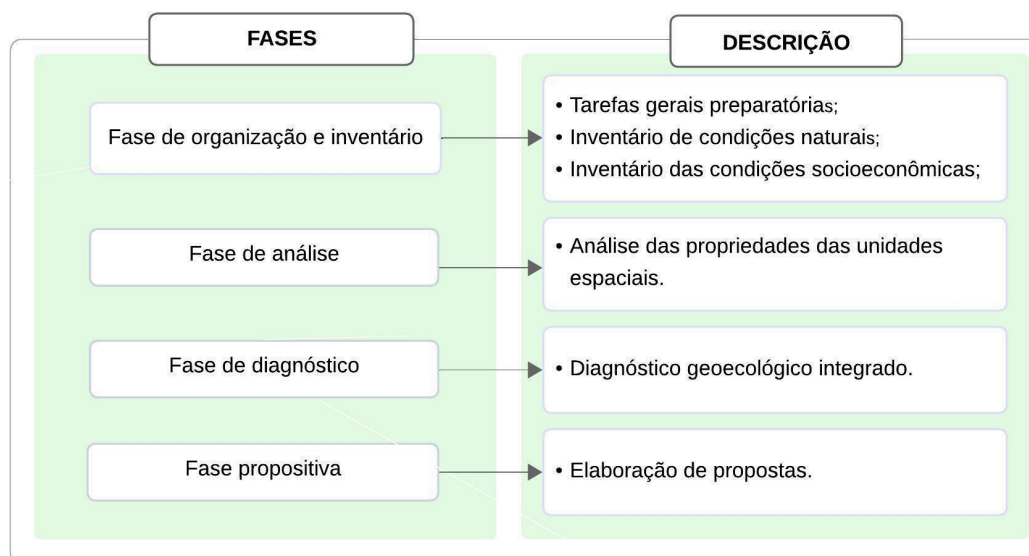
FASES

DESCRIÇÃO

Fase de organização e inventário

• Tarefas gerais preparatórias;
• Inventário de condições naturais;
• Inventário das condições socioeconômicas;

Fase de análise

• Análise das propriedades das unidades espaciais.

Fase de diagnóstico

• Diagnóstico geoecológico integrado.

Fase propositiva

• Elaboração de propostas.